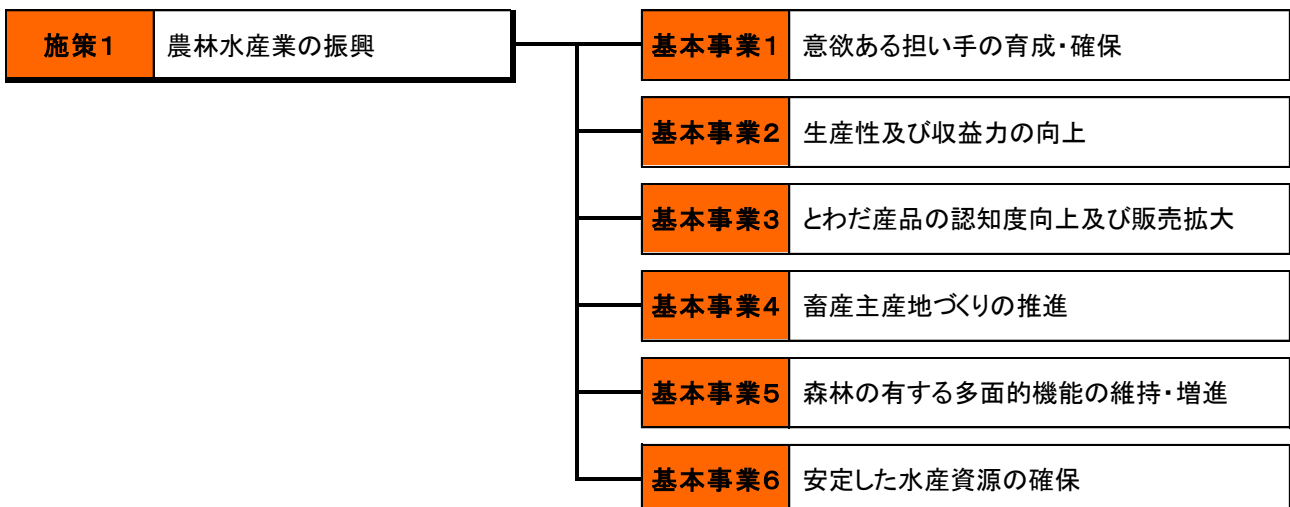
施策１ 農林水産業の振興

基本事業１ 意欲ある担い手の育成・確保

基本事業２ 生産性及び収益力の向上

基本事業３ とわだ産品の認知度向上及び販売拡大

基本事業４ 畜産主産地づくりの推進

基本事業５ 森林の有する多面的機能の維持・増進

基本事業６ 安定した水産資源の確保